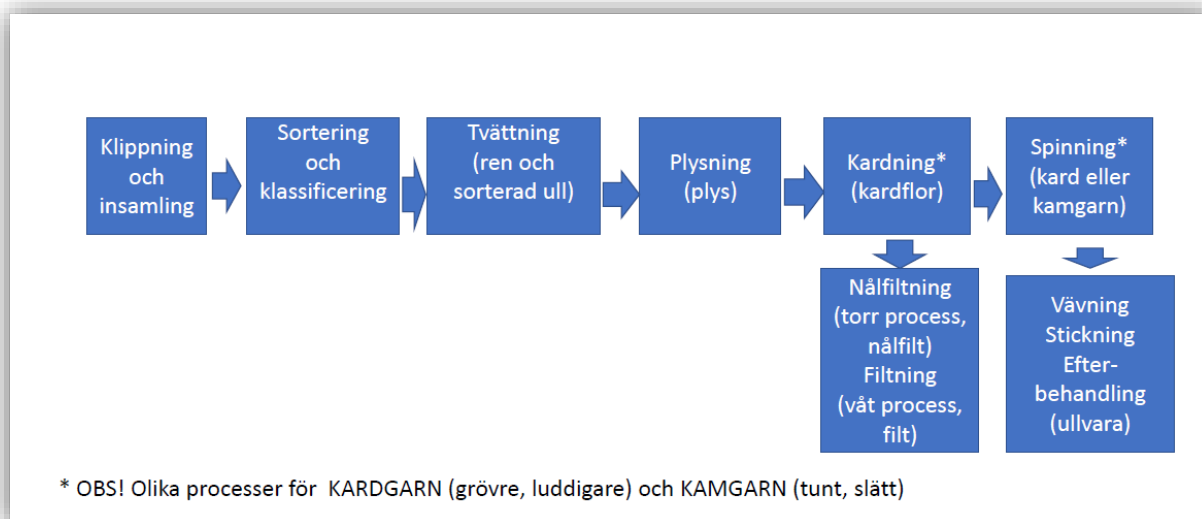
Klippning och insamling

Sortering och klassificering

Tvättning (ren och sorterad ull)

Plysning (plys)

Kardning* (kardflor)

Spinning* (kard eller kamgarn)

Nålfiltning (torr process, nålfilt) Filtning (våt process, filt)

Vävning Stickning Efterbehandling (ullvara)

* OBS! Olika processer för KARDGARN (grövre, luddigare) och KAMGARN (tunt, slätt)